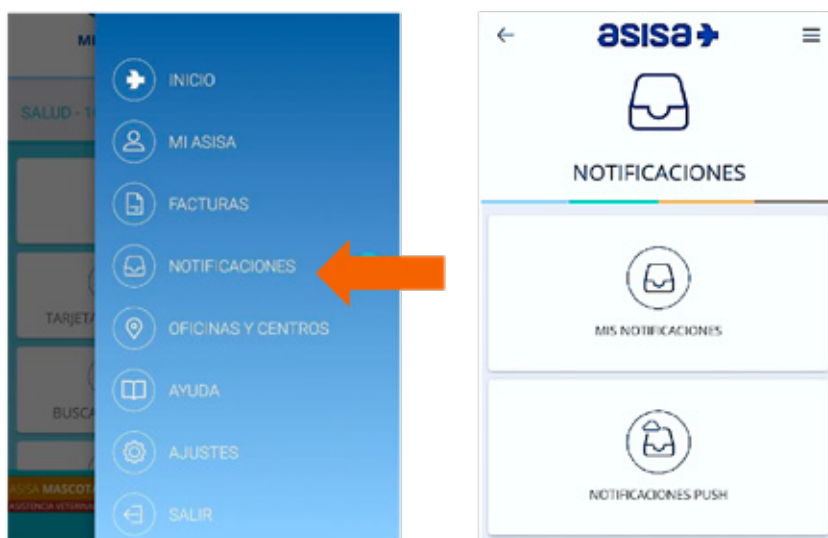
MI

SALUD - 1

TARJETA

BUSCA

ASISA MASCOTA
ASISTENCIA VETERINAR

INICIO

MI ASISA

FACTURAS

NOTIFICACIONES

OFICINAS Y CENTROS

AYUDA

AJUSTES

SALIR

←

asisa

NOTIFICACIONES

MIS NOTIFICACIONES

NOTIFICACIONES PUSH